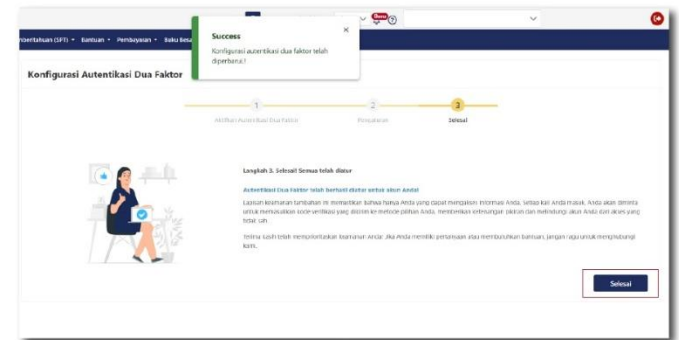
emberitahuan (SPT) ▾ Bantuan ▾ Pembayaran ▾ Buku Besar

Success

Konfigurasi autentikasi dua faktor telah diperbarui!

×

Baru

Konfigurasi Autentikasi Dua Faktor

1
Aktifkan Autentikasi Dua Faktor

2
Pengaturan

3
Selesai

Langkah 3. Selesai! Semua telah diatur

Autentikasi Dua Faktor telah berhasil diatur untuk akun Anda!

Lapisan keamanan tambahan ini memastikan bahwa hanya Anda yang dapat mengakses informasi Anda. Setiap kali Anda masuk, Anda akan diminta untuk memasukkan kode verifikasi yang dikirim ke metode pilihan Anda, memberikan ketenangan pikiran dan melindungi akun Anda dari akses yang tidak sah.

Terima kasih telah memprioritaskan keamanan Anda! Jika Anda memiliki pertanyaan atau membutuhkan bantuan, jangan ragu untuk menghubungi kami.

Selesai